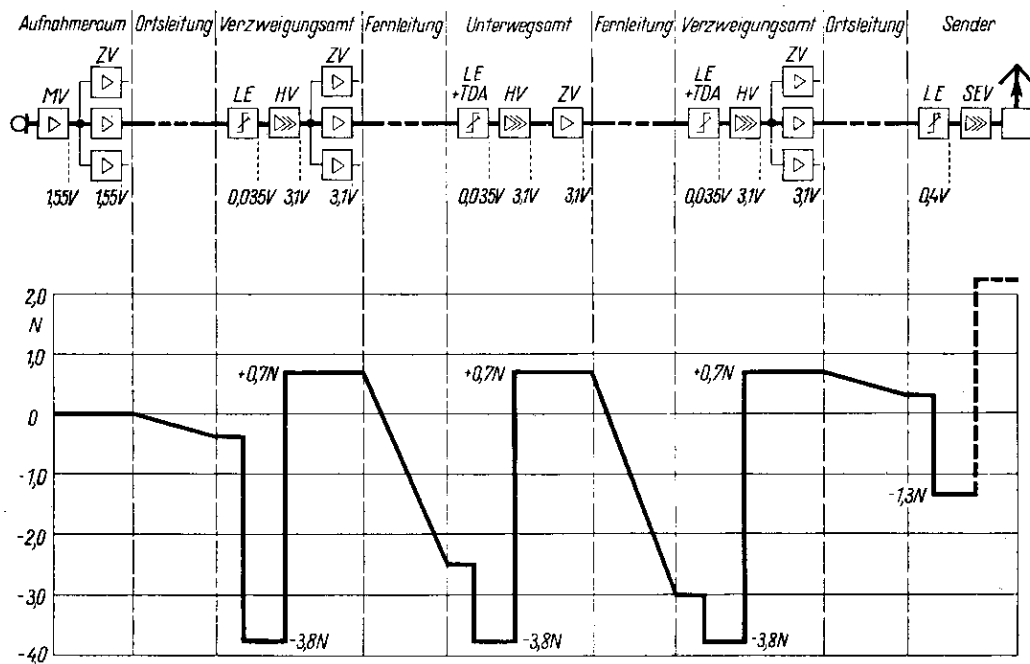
Aufnahmeraum | Ortsleitung | Verzweigungsamt | Fernleitung | Unterwegsamt | Fernleitung | Verzweigungsamt | Ortsleitung | Sender

MV
ZV
1,55V
1,55V

LE
HV
ZV
0,035V
3,1V
3,1V

LE +TDA
HV
ZV
0,035V
3,1V
3,1V

LE +TDA
HV
ZV
0,035V
3,1V
3,1V

LE
SEV
0,4V

2,0
N
1,0
0
-1,0
-2,0
-3,0
-4,0

+0,7N
+0,7N
+0,7N
-3,8N
-3,8N
-3,8N
-1,3N